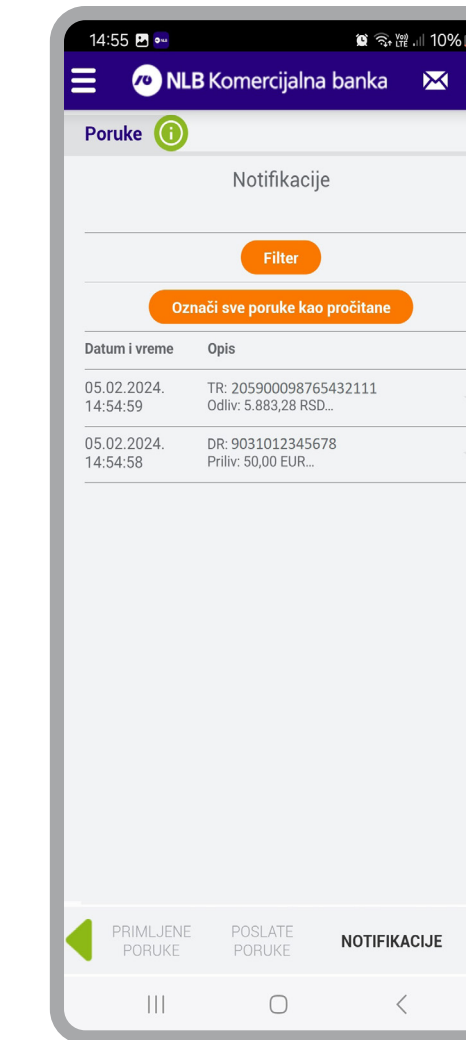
14:55 10%

NLB Komercijalna banka

Poruke

Notifikacije

Filter

Označi sve poruke kao pročitane

| Datum i vreme | Opis |
|---|---|
| 05.02.2024. 14:54:59 | TR: 205900098765432111 Odliv: 5.883,28 RSD... |
| 05.02.2024. 14:54:58 | DR: 9031012345678 Priliv: 50,00 EUR... |

PRIMLJENE PORUKE
POSLATE PORUKE
NOTIFIKACIJE